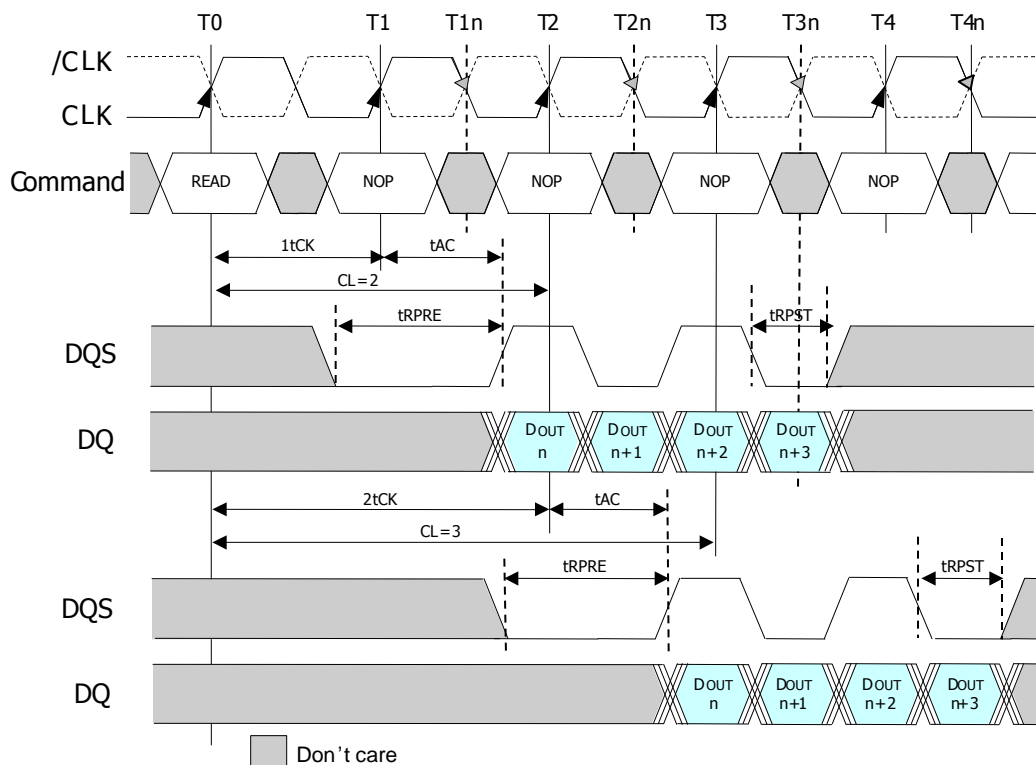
T0 T1 T1n T2 T2n T3 T3n T4 T4n

/CLK
CLK

Command READ NOP NOP NOP NOP

1tCK tAC
CL=2
tRPRE tRPST

DQS

DQ Dout n Dout n+1 Dout n+2 Dout n+3

2tCK tAC
CL=3
tRPRE tRPST

DQS

DQ Dout n Dout n+1 Dout n+2 Dout n+3

Don't care